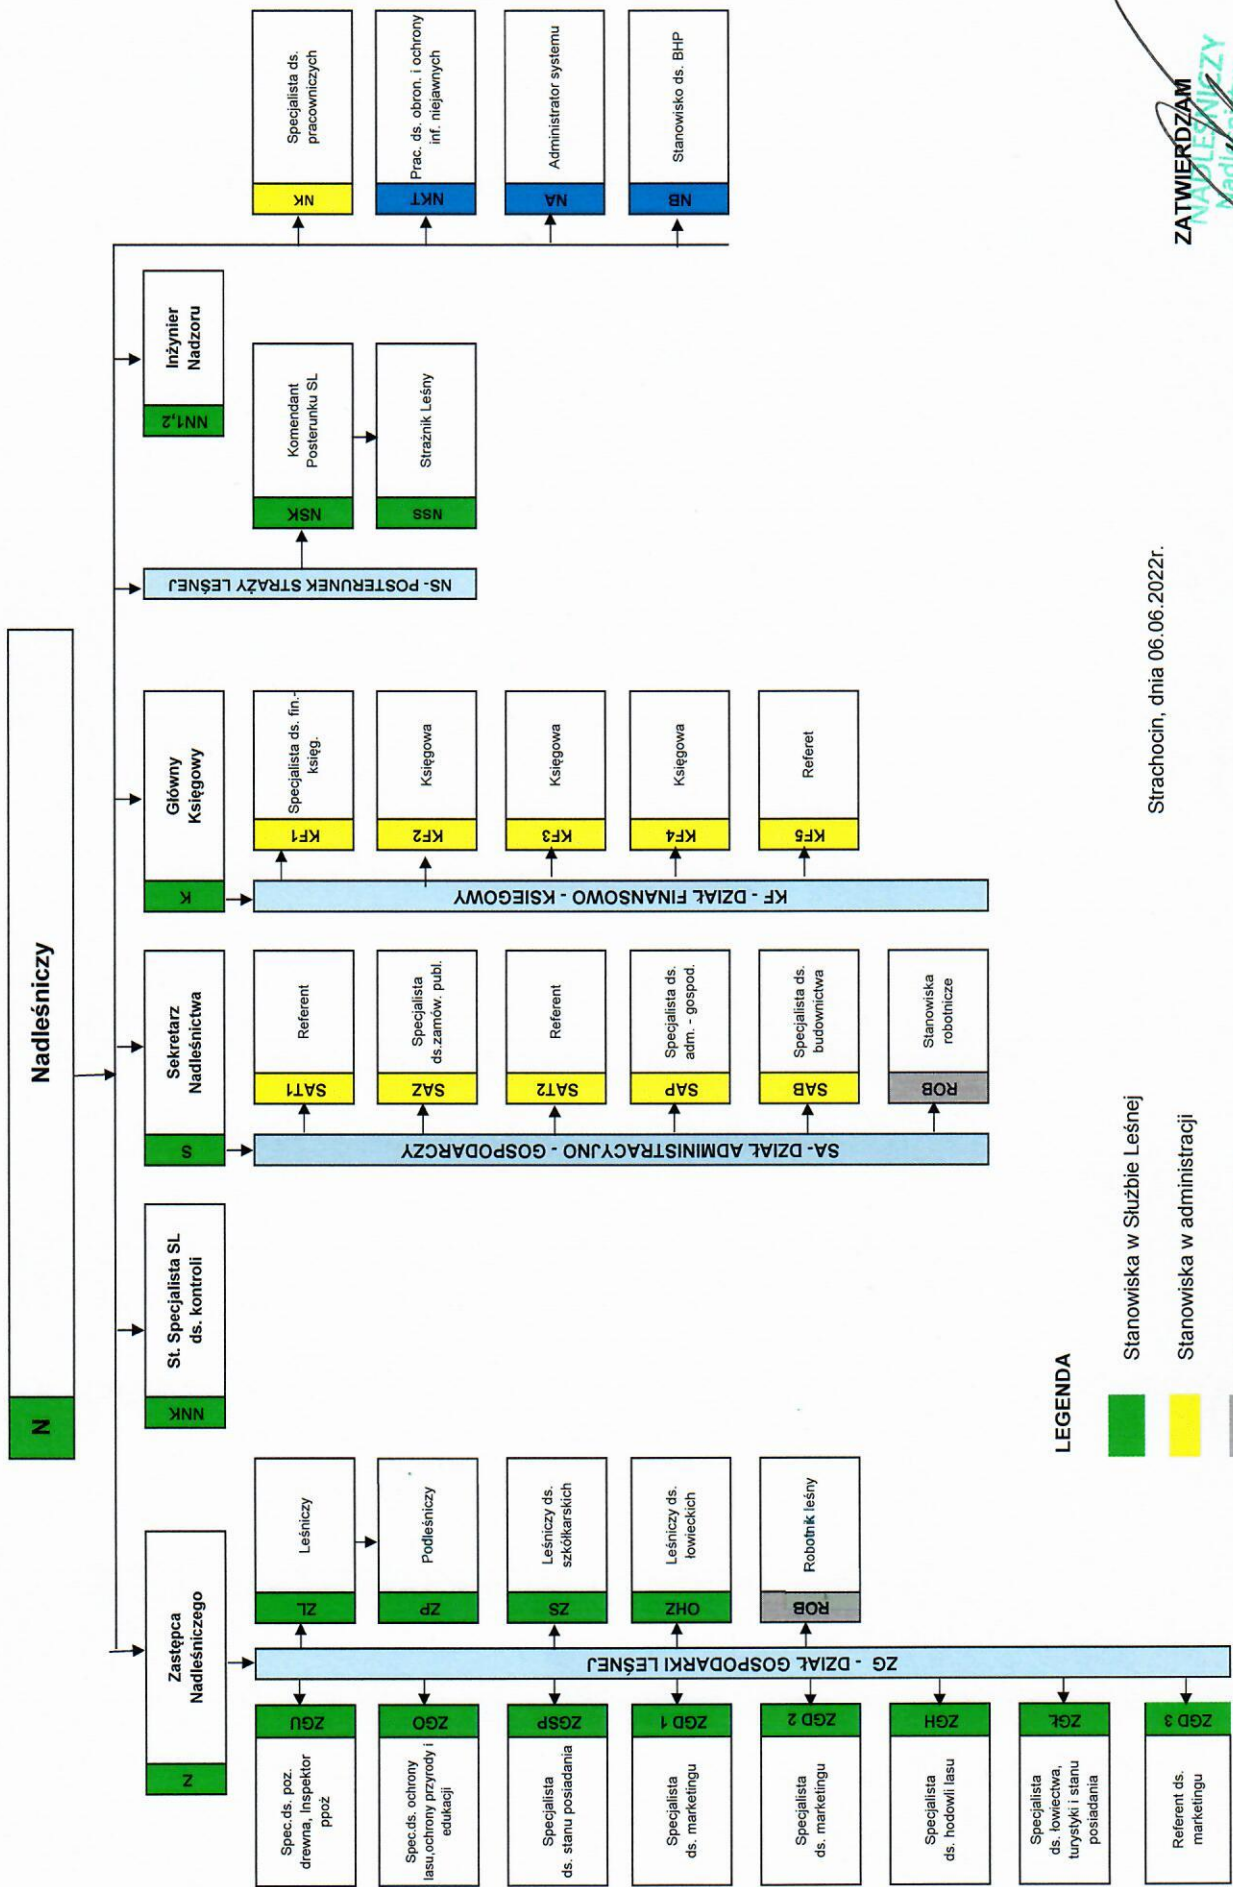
N
Nadleśniczy

Z
Zastępca Nadleśniczego

ZG - DZIAŁ GOSPODARKI LEŚNEJ

ZGU
Spec.ds. poz. drewna, Inspektor ppoż

ZGO
Spec.ds. ochrony lasu,ochrony przyrody i edukacji

ZGSP
Specjalista ds. stanu posiadania

ZGD 1
Specjalista ds. marketingu

ZGD 2
Specjalista ds. marketingu

ZGH
Specjalista ds. hodowli lasu

ZGŁ
Specjalista ds. łowiectwa, turystyki i stanu posiadania

ZGD 3
Referent ds. marketingu

ZL
Leśniczy

ZP
Podleśniczy

SZ
Leśniczy ds. szkółkarskich

ZHO
Leśniczy ds. łowieckich

ROB
Robotnik leśny

NNK
St. Specjalista SL ds. kontroli

S
Sekretarz Nadleśnictwa

SA- DZIAŁ ADMINISTRACYJNO - GOSPODARCZY

SAT1
Referent

SAZ
Specjalista ds.zamów. publ.

SAT2
Referent

SAP
Specjalista ds. adm. - gospod.

SAB
Specjalista ds. budownictwa

ROB
Stanowiska robotnicze

K
Główny Księgowy

KF - DZIAŁ FINANSOWO - KSIĘGOWY

KF1
Specjalista ds. fin.-księg.

KF2
Księgowa

KF3
Księgowa

KF4
Księgowa

KF5
Referent

NS- POSTERUNEK STRAŻY LEŚNEJ

NSK
Komendant Posterunku SL

NSS
Strażnik Leśny

NN1,2
Inżynier Nadzoru

NK
Specjalista ds. pracowniczych

NKT
Prac. ds. obron. i ochrony inf. niejawnych

NA
Administrator systemu

NB
Stanowisko ds. BHP

LEGENDA
Stanowiska w Służbie Leśnej
Stanowiska w administracji

Strachocin, dnia 06.06.2022r.

ZATWIERDZAM
NADLEŚNICZY
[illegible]